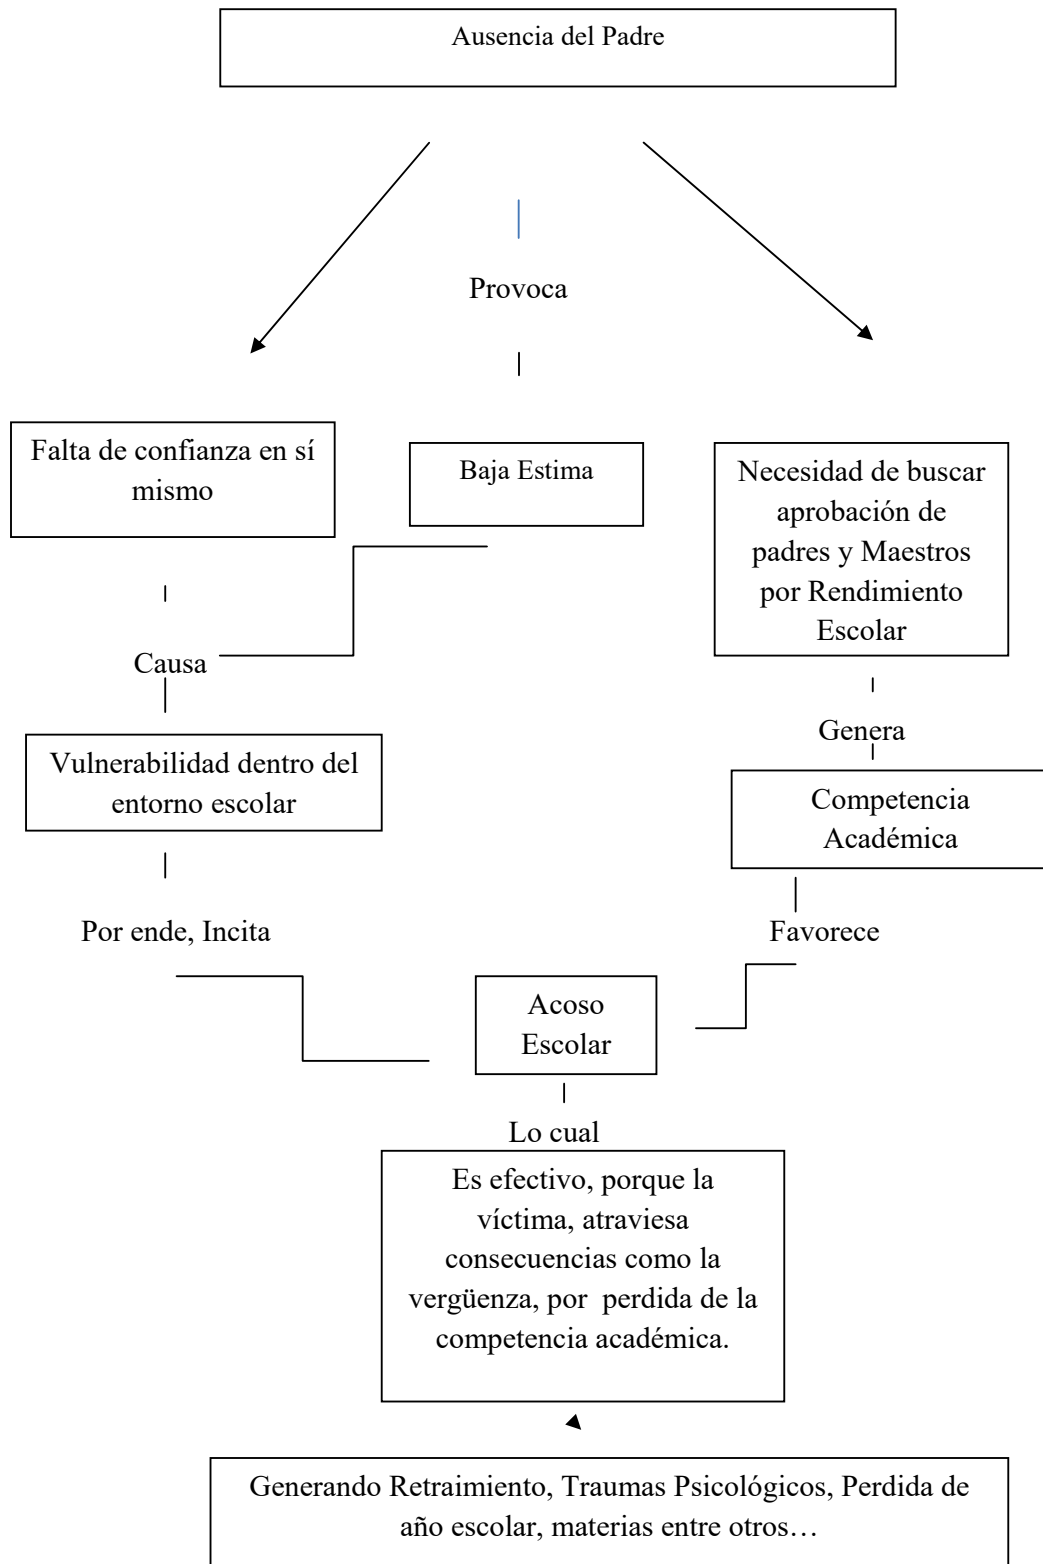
Ausencia del Padre

Provoca

Falta de confianza en sí mismo

Baja Estima

Necesidad de buscar aprobación de padres y Maestros por Rendimiento Escolar

Causa

Genera

Vulnerabilidad dentro del entorno escolar

Competencia Académica

Por ende, Incita

Favorece

Acoso Escolar

Lo cual

Es efectivo, porque la víctima, atraviesa consecuencias como la vergüenza, por perdida de la competencia académica.

Generando Retraimiento, Traumas Psicológicos, Perdida de año escolar, materias entre otros…